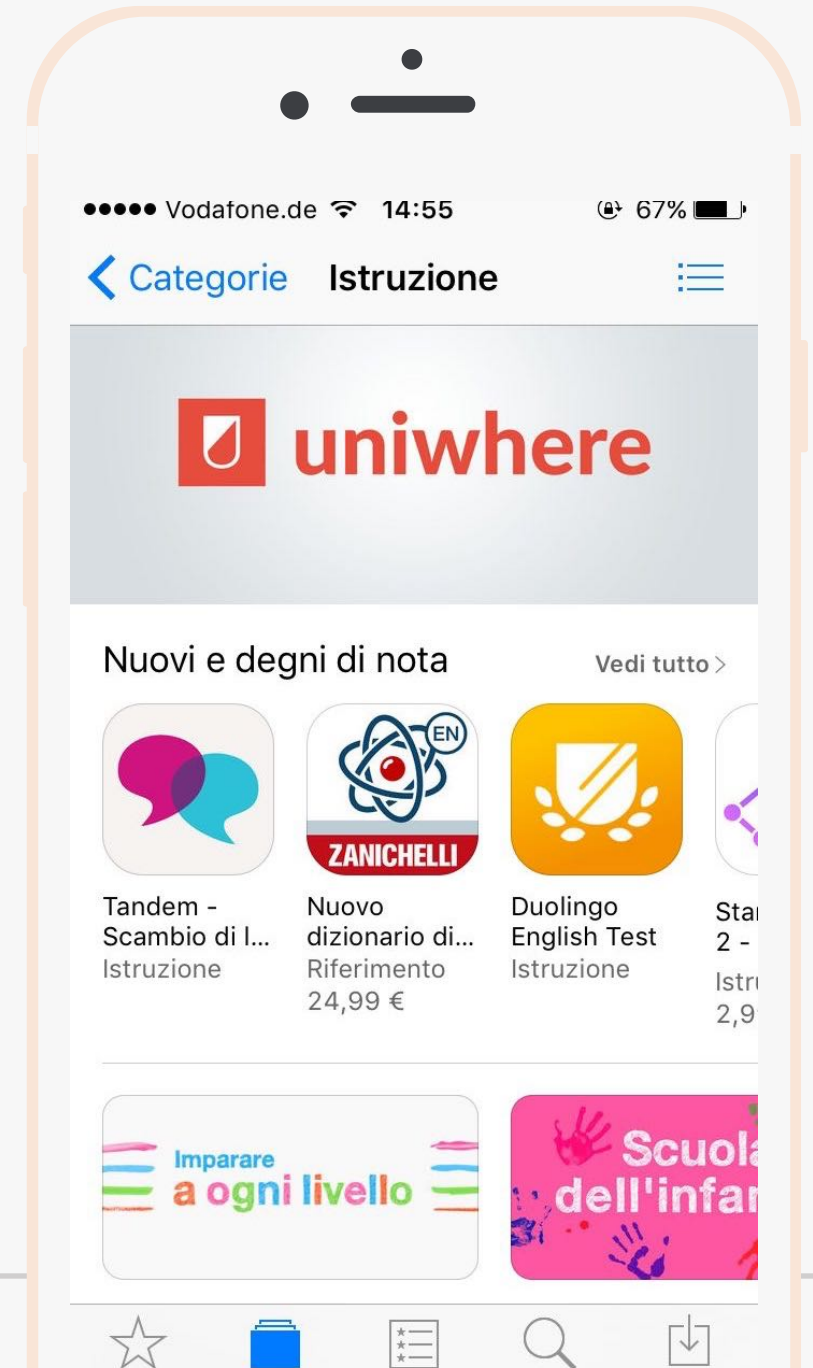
●●●●● Vodafone.de 14:55 67%

Categorie Istruzione

uniwhere

Nuovi e degni di nota Vedi tutto

EN
ZANICHELLI

Tandem - Scambio di l... Istruzione

Nuovo dizionario di... Riferimento 24,99 €

Duolingo English Test Istruzione

Sta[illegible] 2 - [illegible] Istru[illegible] 2,9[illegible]

Imparare a ogni livello

Scuola dell'infa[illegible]